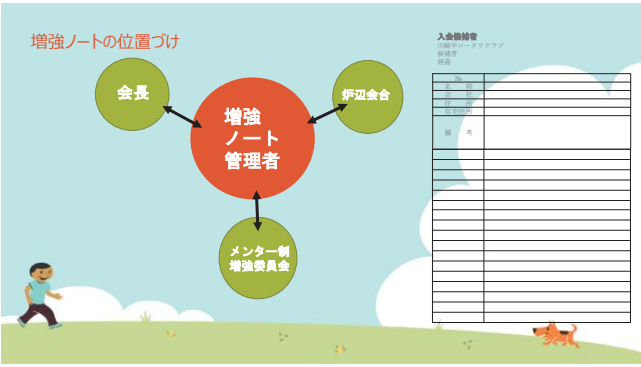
増強ノートの位置づけ

会長

増強
ノート
管理者

炉辺会合

メンター制
増強委員会

入会候補者
川崎中ロータリクラブ
候補者
勧者

| No |  |
|---|---|
| 名前 |  |
| 会社 |  |
| 住所 |  |
| 自宅住所 |  |
| 備考 |  |